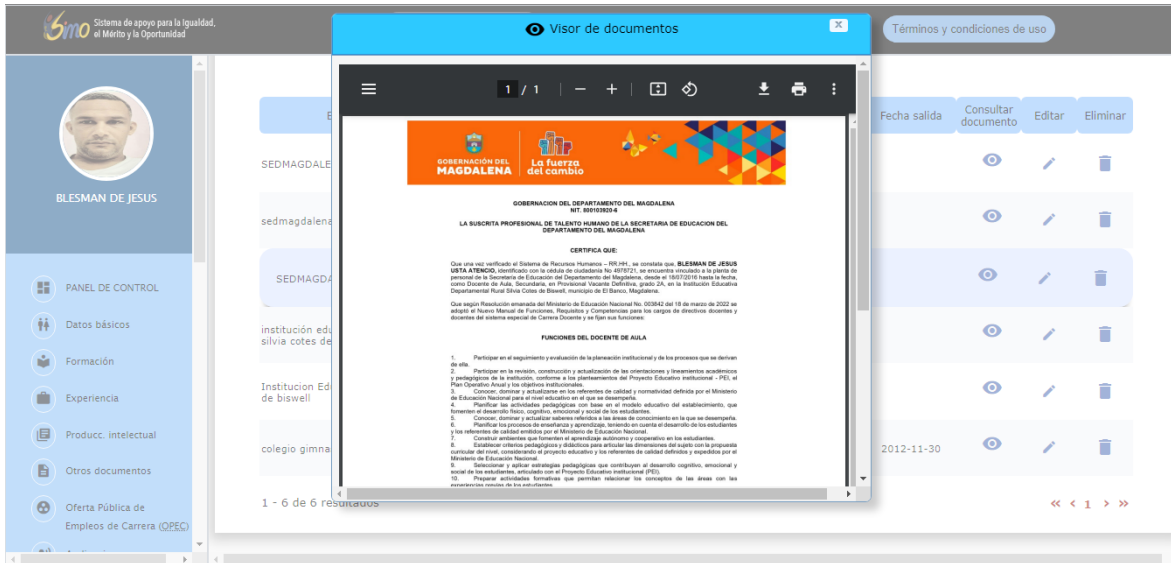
Sistema de apoyo para la Igualdad, el Mérito y la Oportunidad

Visor de documentos

Términos y condiciones de uso

BLESMAN DE JESUS

PANEL DE CONTROL
Datos básicos
Formación
Experiencia
Producc. intelectual
Otros documentos
Oferta Pública de Empleos de Carrera (OPEC)

1 / 1

GOBERNACIÓN DEL MAGDALENA
La fuerza del cambio

GOBERNACION DEL DEPARTAMENTO DEL MAGDALENA
NIT. 800103920-6

LA SUSCRITA PROFESIONAL DE TALENTO HUMANO DE LA SECRETARIA DE EDUCACION DEL DEPARTAMENTO DEL MAGDALENA

CERTIFICA QUE:

Que una vez verificado el Sistema de Recursos Humanos – RR.HH., se constata que, BLESMAN DE JESUS USTA ATENCIO, identificado con la cédula de ciudadanía No 4976721, se encuentra vinculado a la planta de personal de la Secretaría de Educación del Departamento del Magdalena, desde el 18/07/2016 hasta la fecha, como Docente de Aula, Secundaria, en Provisional Vacante Definitiva, grado 2A, en la Institución Educativa Departamental Rural Silvia Cotes de Biswell, municipio de El Banco, Magdalena.

Que según Resolución emanada del Ministerio de Educación Nacional No. 003842 del 18 de marzo de 2022 se adoptó el Nuevo Manual de Funciones, Requisitos y Competencias para los cargos de directivos docentes y docentes del sistema especial de Carrera Docente y se fijan sus funciones:

FUNCIONES DEL DOCENTE DE AULA

1. Participar en el seguimiento y evaluación de la planeación institucional y de los procesos que se derivan de ella.
2. Participar en la revisión, construcción y actualización de las orientaciones y lineamientos académicos y pedagógicos de la institución, conforme a los planteamientos del Proyecto Educativo institucional - PEI, el Plan Operativo Anual y los objetivos institucionales.
3. Conocer, dominar y actualizarse en los referentes de calidad y normatividad definida por el Ministerio de Educación Nacional para el nivel educativo en el que se desempeña.
4. Planificar las actividades pedagógicas con base en el modelo educativo del establecimiento, que fomenten el desarrollo físico, cognitivo, emocional y social de los estudiantes.
5. Conocer, dominar y actualizar saberes referidos a las áreas de conocimiento en la que se desempeña.
6. Planificar los procesos de enseñanza y aprendizaje, teniendo en cuenta el desarrollo de los estudiantes y los referentes de calidad emitidos por el Ministerio de Educación Nacional.
7. Construir ambientes que fomenten el aprendizaje autónomo y cooperativo en los estudiantes.
8. Establecer criterios pedagógicos y didácticos para articular las dimensiones del sujeto con la propuesta curricular del nivel, considerando el proyecto educativo y los referentes de calidad definidos y expedidos por el Ministerio de Educación Nacional.
9. Seleccionar y aplicar estrategias pedagógicas que contribuyen al desarrollo cognitivo, emocional y social de los estudiantes, articulado con el Proyecto Educativo institucional (PEI).
10. Preparar actividades formativas que permitan relacionar los conceptos de las áreas con las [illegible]

| E | Fecha salida | Consultar documento | Editar | Eliminar |
|---|---|---|---|---|
| SEDMAGDALE | | | | |
| sedmagdalena | | | | |
| SEDMAGDA | | | | |
| institución edu silvia cotes de | | | | |
| Institucion Edi de biswell | | | | |
| colegio gimna | 2012-11-30 | | | |

1 - 6 de 6 resultados

« ‹ 1 › »